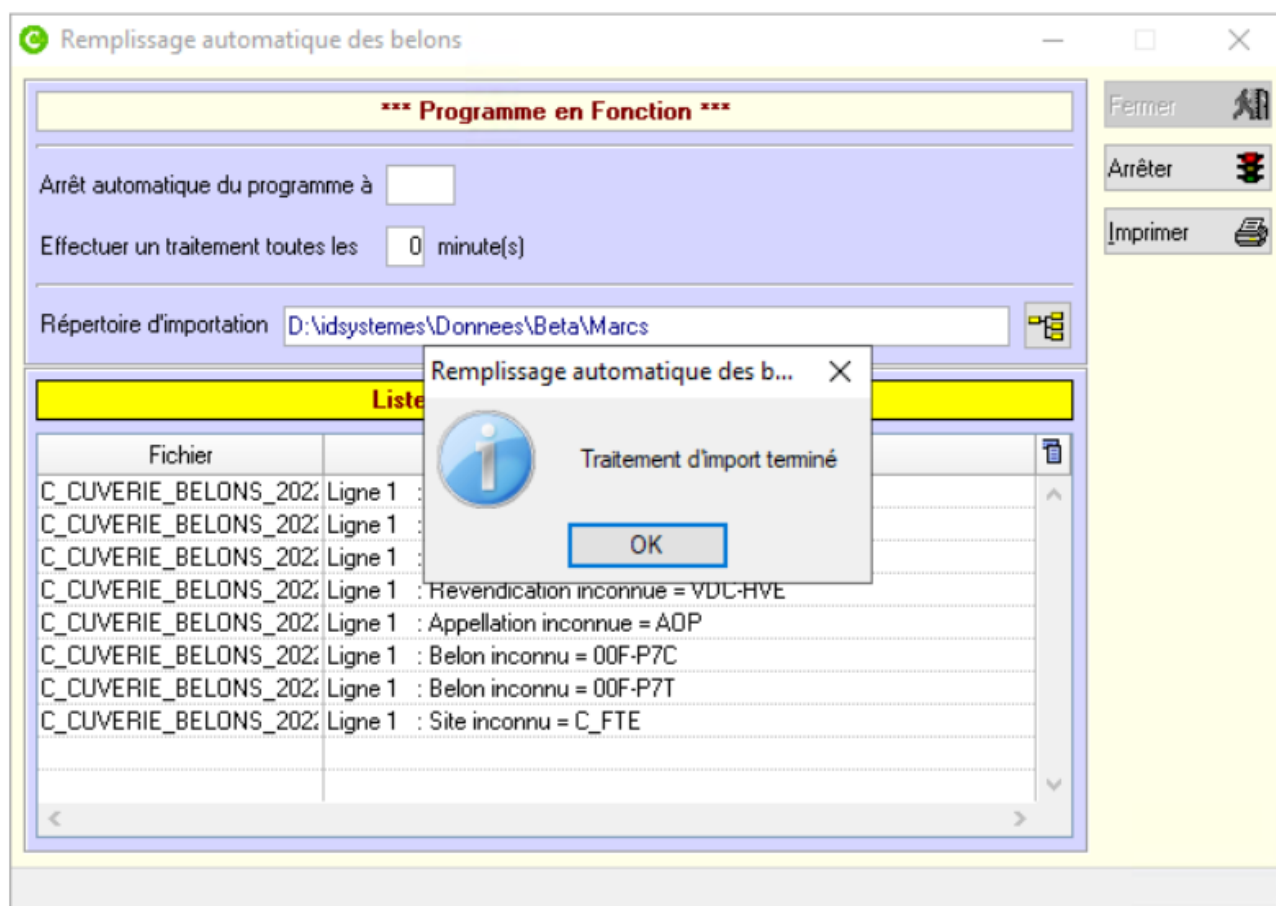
Remplissage automatique des belons

*** Programme en Fonction ***

Arrêt automatique du programme à

Effectuer un traitement toutes les 0 minute(s)

Répertoire d'importation D:\idsystemes\Donnees\Beta\Marcs

Fermer

Arrêter

Imprimer

Liste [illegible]

| Fichier | |
|---|---|
| C_CUVERIE_BELONS_202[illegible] | Ligne 1 : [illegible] |
| C_CUVERIE_BELONS_202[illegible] | Ligne 1 : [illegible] |
| C_CUVERIE_BELONS_202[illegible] | Ligne 1 : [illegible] |
| C_CUVERIE_BELONS_202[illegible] | Ligne 1 : Revendication inconnue = VDC-HVE |
| C_CUVERIE_BELONS_202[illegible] | Ligne 1 : Appellation inconnue = AOP |
| C_CUVERIE_BELONS_202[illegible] | Ligne 1 : Belon inconnu = 00F-P7C |
| C_CUVERIE_BELONS_202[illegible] | Ligne 1 : Belon inconnu = 00F-P7T |
| C_CUVERIE_BELONS_202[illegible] | Ligne 1 : Site inconnu = C_FTE |

Remplissage automatique des b...

Traitement d'import terminé

OK